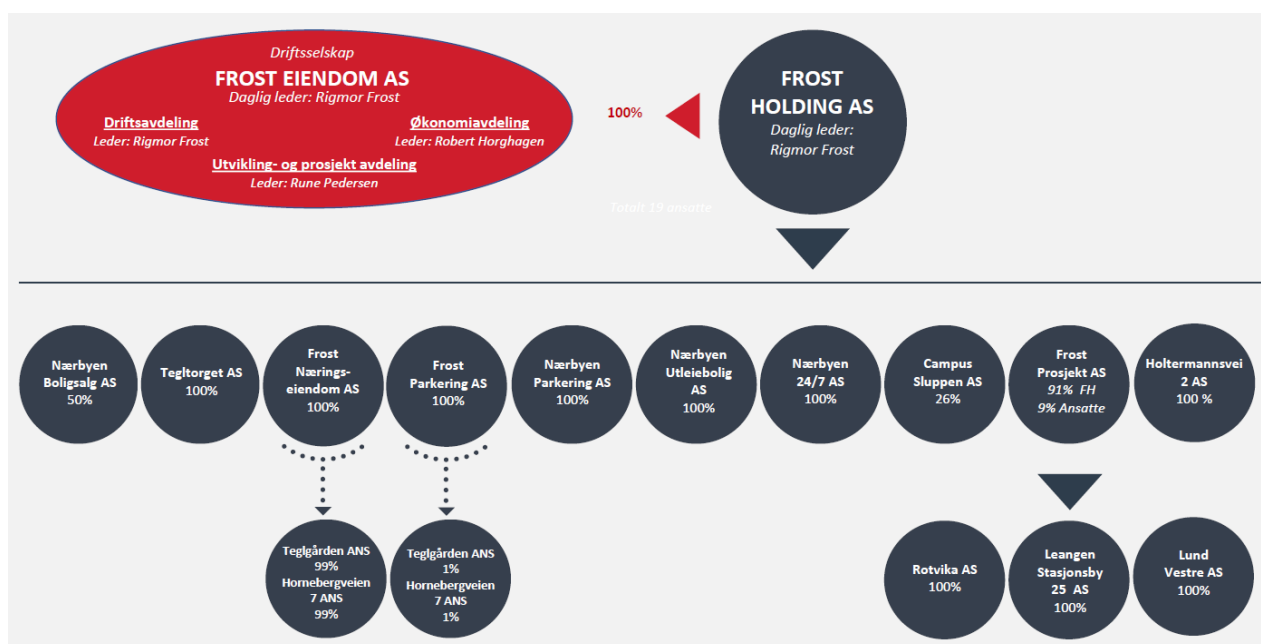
Driftsselskap
FROST EIENDOM AS
Daglig leder: Rigmor Frost

Driftsavdeling
Leder: Rigmor Frost

Økonomiavdeling
Leder: Robert Horghagen

Utvikling- og prosjekt avdeling
Leder: Rune Pedersen

100%

FROST HOLDING AS
Daglig leder: Rigmor Frost

Totalt 19 ansatte

Nærbyen Boligsalg AS
50%

Tegltorget AS
100%

Frost Nærings-eiendom AS
100%

Frost Parkering AS
100%

Nærbyen Parkering AS
100%

Nærbyen Utleiebolig AS
100%

Nærbyen 24/7 AS
100%

Campus Sluppen AS
26%

Frost Prosjekt AS
91% FH
9% Ansatte

Holtermannsvei 2 AS
100 %

Teglgården ANS
99%
Hornebergveien 7 ANS
99%

Teglgården ANS
1%
Hornebergveien 7 ANS
1%

Rotvika AS
100%

Leangen Stasjonsby 25 AS
100%

Lund Vestre AS
100%